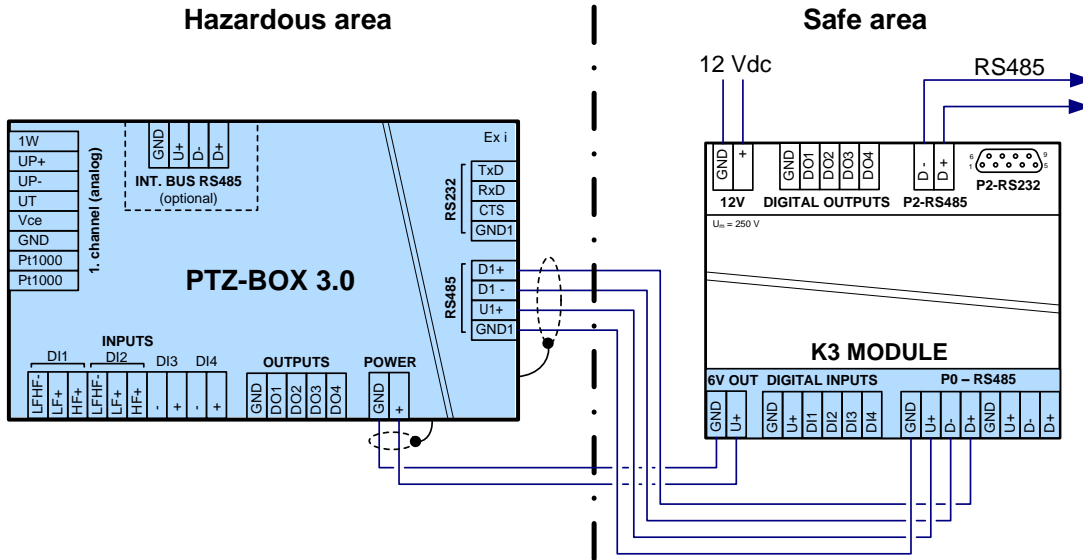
Hazardous area

Safe area

12 Vdc

RS485

1W
UP+
UP-
UT
Vce
GND
Pt1000
Pt1000

1. channel (analog)

GND U+ D- D+
INT. BUS RS485
(optional)

Ex i

RS232
TxD
RxD
CTS
GND1

RS485
D1+
D1 -
U1+
GND1

PTZ-BOX 3.0

INPUTS
DI1 DI2 DI3 DI4
LFHF- LF+ HF+ LFHF- LF+ HF+ - + - +

OUTPUTS
GND DO1 DO2 DO3 DO4

POWER
GND +

GND +
12V

GND DO1 DO2 DO3 DO4
DIGITAL OUTPUTS

D - D +
P2-RS485

1 6 9 5
P2-RS232

$U_m$ = 250 V

K3 MODULE

6V OUT
GND U+

DIGITAL INPUTS
GND U+ DI1 DI2 DI3 DI4

P0 – RS485
GND U+ D- D+ GND U+ D- D+